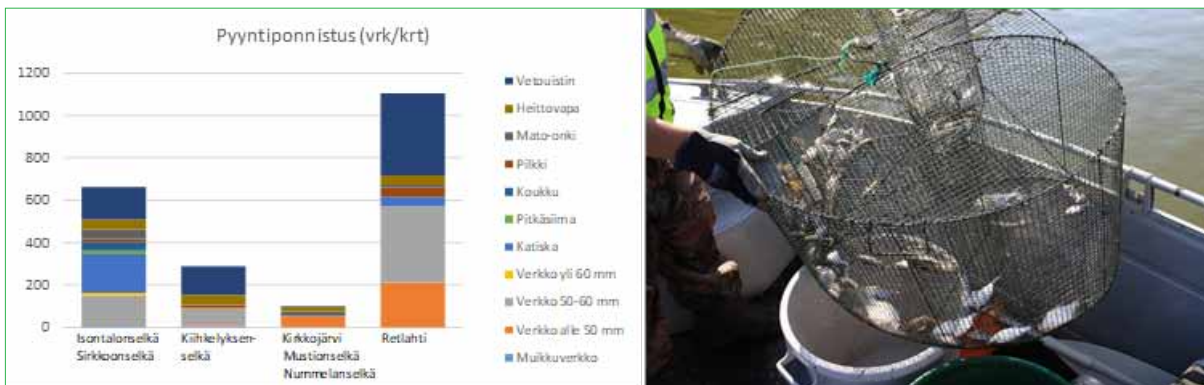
Pyyntiponnistus (vrk/krt)

1200
1000
800
600
400
200
0

Isontalonselkä Sirkkoonselkä
Kiihkelyksenselkä
Kirkkojärvi Mustionselkä Nummelanselkä
Retlahti

Vetouistin
Heittovapa
Mato-onki
Pilkki
Koukku
Pitkäsiima
Katiska
Verkko yli 60 mm
Verkko 50-60 mm
Verkko alle 50 mm
Muikkuverkko